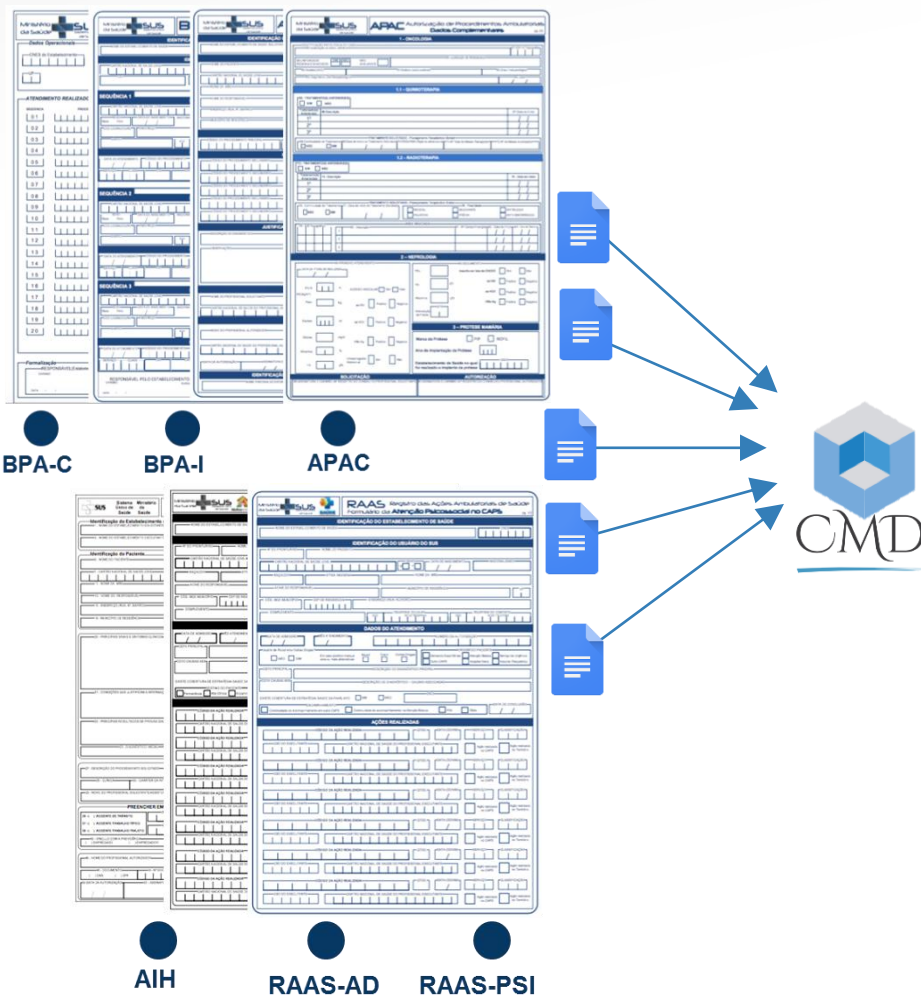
APAC Autorização de Procedimentos Ambulatoriais
Dados Complementares

1 - ONCOLOGIA

1.1 - QUIMIOTERAPIA

1.2 - RADIOTERAPIA

2 - NEFROLOGIA

3 - PRÓTESE MAMÁRIA

SOLICITAÇÃO

AUTORIZAÇÃO

Dados Operacionais

ATENDIMENTO REALIZADO

01
02
03
04
05
06
07
08
09
10
11
12
13
14
15
16
17
18
19
20

Formalização

SEQUÊNCIA 1

SEQUÊNCIA 2

SEQUÊNCIA 3

IDENTIFICAÇÃO

JUSTIFICATIVA

BPA-C

BPA-I

APAC

RAAS Registro das Ações Ambulatoriais de Saúde
Formulário de Atenção Psicossocial no CAPs

IDENTIFICAÇÃO DO ESTABELECIMENTO DE SAÚDE

IDENTIFICAÇÃO DO USUÁRIO DO SUS

DADOS DO ATENDIMENTO

AÇÕES REALIZADAS

SUS Sistema Único de Saúde Ministério da Saúde

Identificação do Estabelecimento

Identificação do Paciente

PREENCHER EM

CMD

AIH

RAAS-AD

RAAS-PSI